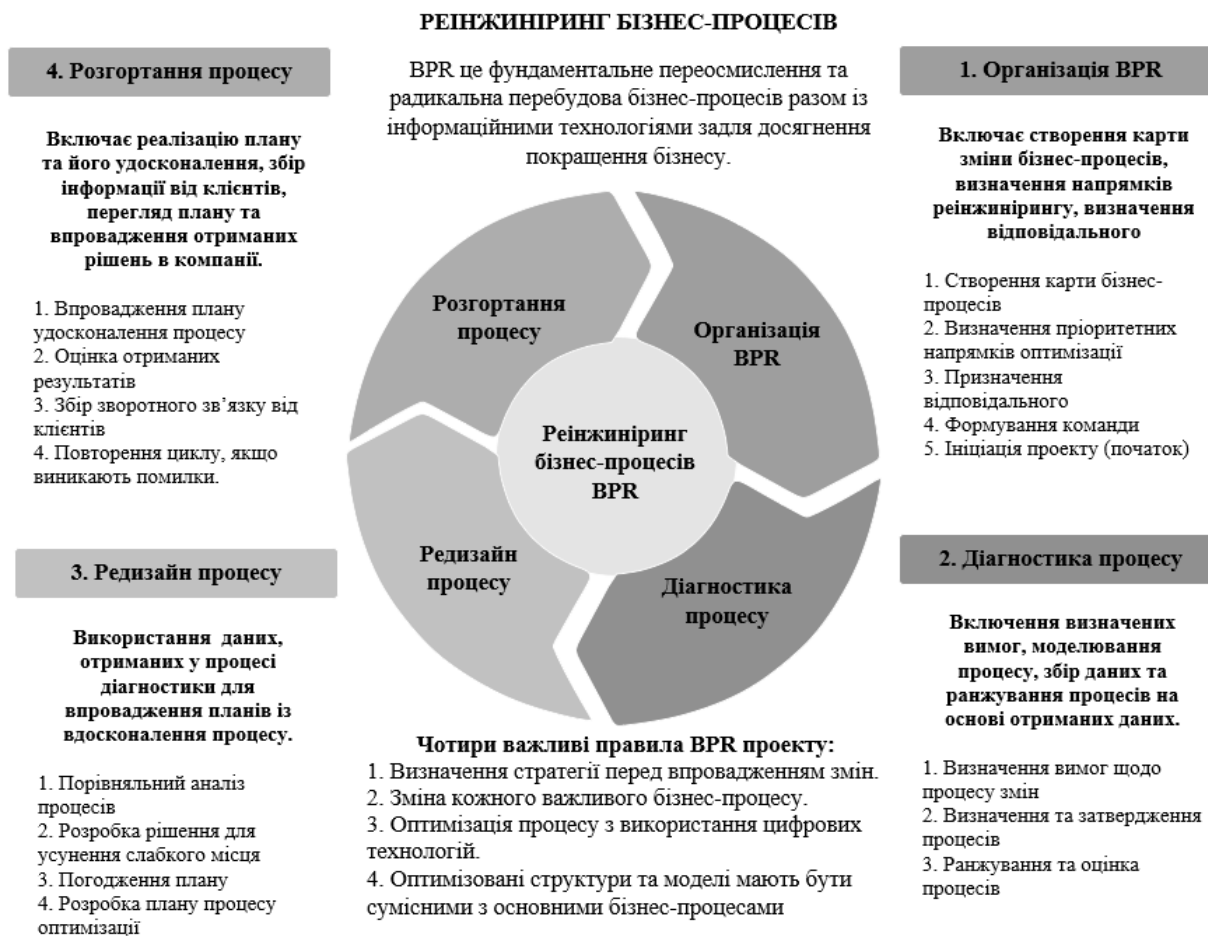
РЕІНЖИНІРИНГ БІЗНЕС-ПРОЦЕСІВ

BPR це фундаментальне переосмислення та радикальна перебудова бізнес-процесів разом із інформаційними технологіями задля досягнення покращення бізнесу.

4. Розгортання процесу

Включає реалізацію плану та його удосконалення, збір інформації від клієнтів, перегляд плану та впровадження отриманих рішень в компанії.

1. Впровадження плану удосконалення процесу
2. Оцінка отриманих результатів
3. Збір зворотного зв'язку від клієнтів
4. Повторення циклу, якщо виникають помилки.

1. Організація BPR

Включає створення карти зміни бізнес-процесів, визначення напрямків реінжинірингу, визначення відповідального

1. Створення карти бізнес-процесів
2. Визначення пріоритетних напрямків оптимізації
3. Призначення відповідального
4. Формування команди
5. Ініціація проекту (початок)

Розгортання процесу

Організація BPR

Реінжиніринг бізнес-процесів BPR

Редизайн процесу

Діагностика процесу

3. Редизайн процесу

Використання даних, отриманих у процесі діагностики для впровадження планів із вдосконалення процесу.

1. Порівняльний аналіз процесів
2. Розробка рішення для усунення слабкого місця
3. Погодження плану
4. Розробка плану процесу оптимізації

2. Діагностика процесу

Включення визначених вимог, моделювання процесу, збір даних та ранжування процесів на основі отриманих даних.

1. Визначення вимог щодо процесу змін
2. Визначення та затвердження процесів
3. Ранжування та оцінка процесів

Чотири важливі правила BPR проекту:
1. Визначення стратегії перед впровадженням змін.
2. Зміна кожного важливого бізнес-процесу.
3. Оптимізація процесу з використання цифрових технологій.
4. Оптимізовані структури та моделі мають бути сумісними з основними бізнес-процесами